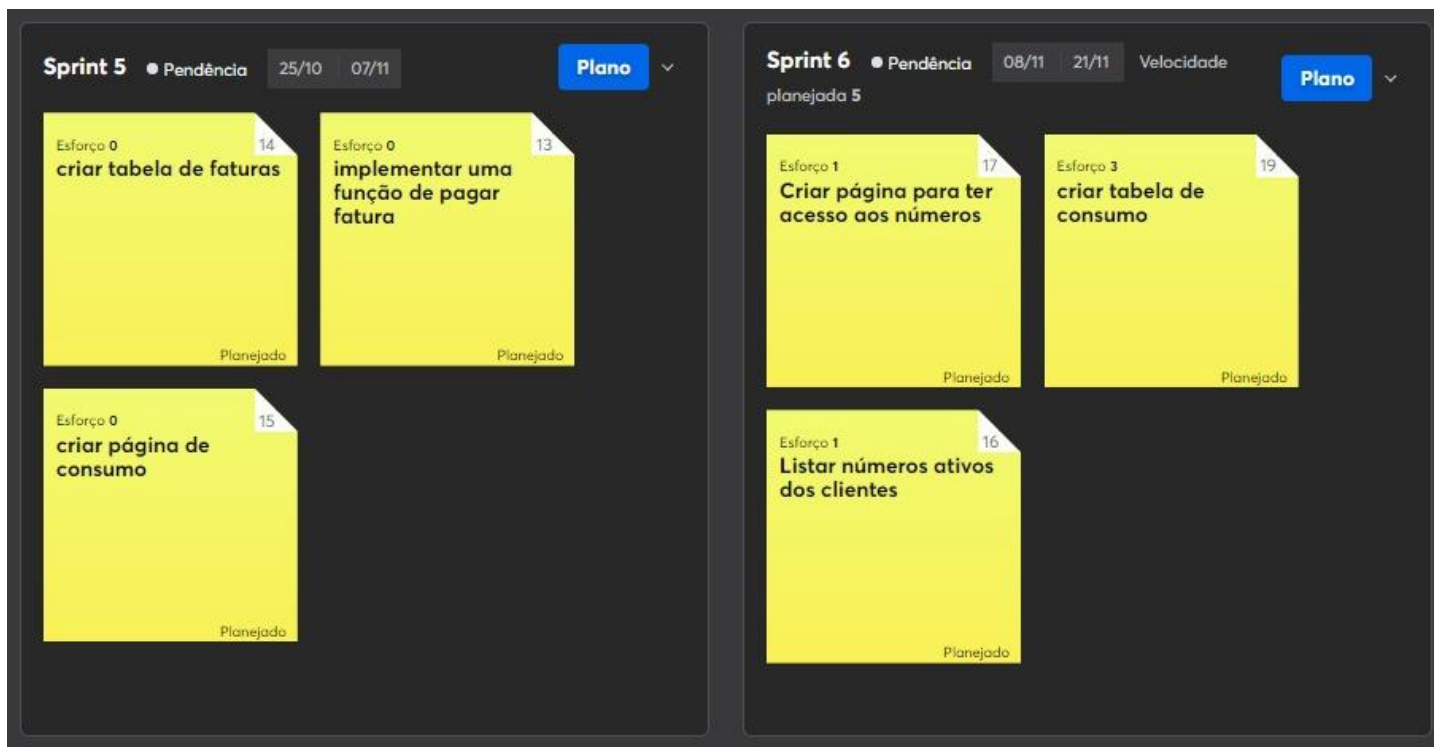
Sprint 5 ● Pendência 25/10 07/11 Plano

Esforço 0
14
criar tabela de faturas
Planejado

Esforço 0
13
implementar uma função de pagar fatura
Planejado

Esforço 0
15
criar página de consumo
Planejado

Sprint 6 ● Pendência 08/11 21/11 Velocidade planejada 5 Plano

Esforço 1
17
Criar página para ter acesso aos números
Planejado

Esforço 3
19
criar tabela de consumo
Planejado

Esforço 1
16
Listar números ativos dos clientes
Planejado